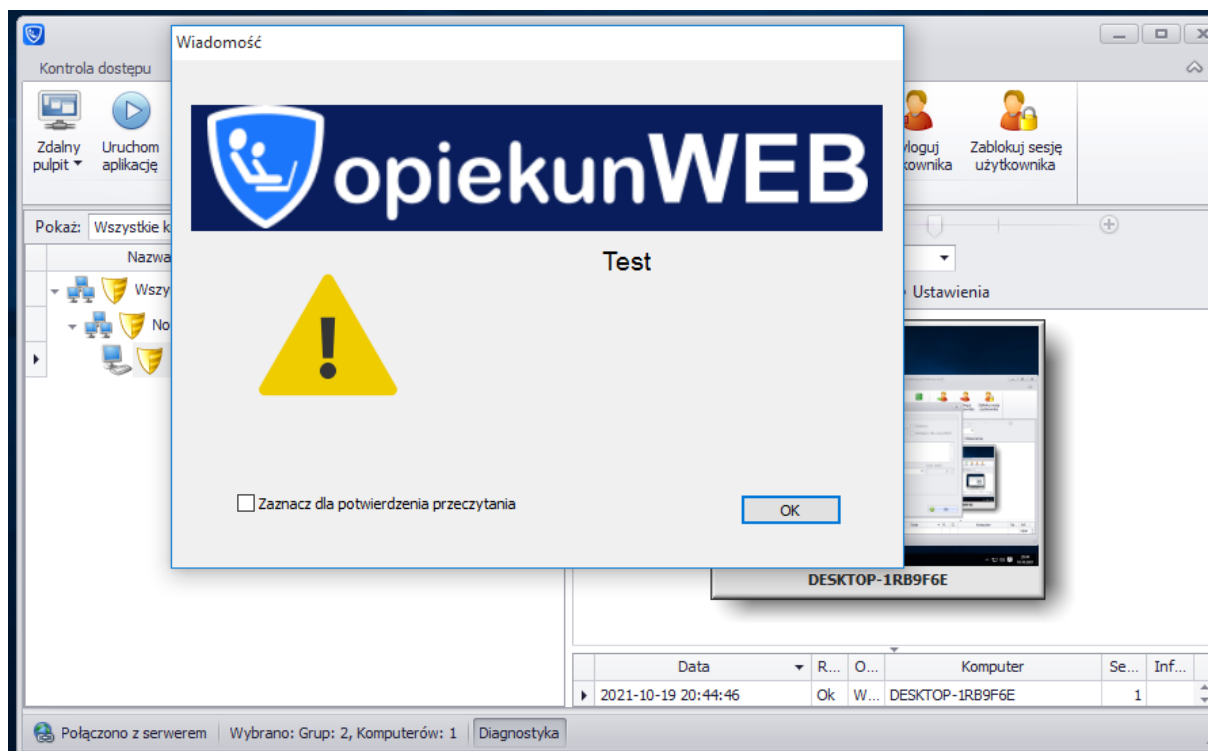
Wiadomość

Kontrola dostępu

Zdalny pulpit

Uruchom aplikację

opiekunWEB

yloguj kownika

Zablokuj sesję użytkownika

Pokaż: Wszystkie k

Nazwa

Wszy

No

Test

Ustawienia

Zaznacz dla potwierdzenia przeczytania

OK

DESKTOP-1RB9F6E

| Data | R... | O... | Komputer | Se... | Inf... |
|---|---|---|---|---|---|
| 2021-10-19 20:44:46 | Ok | W... | DESKTOP-1RB9F6E | 1 | |

Połączono z serwerem | Wybrano: Grup: 2, Komputerów: 1 | Diagnostyka